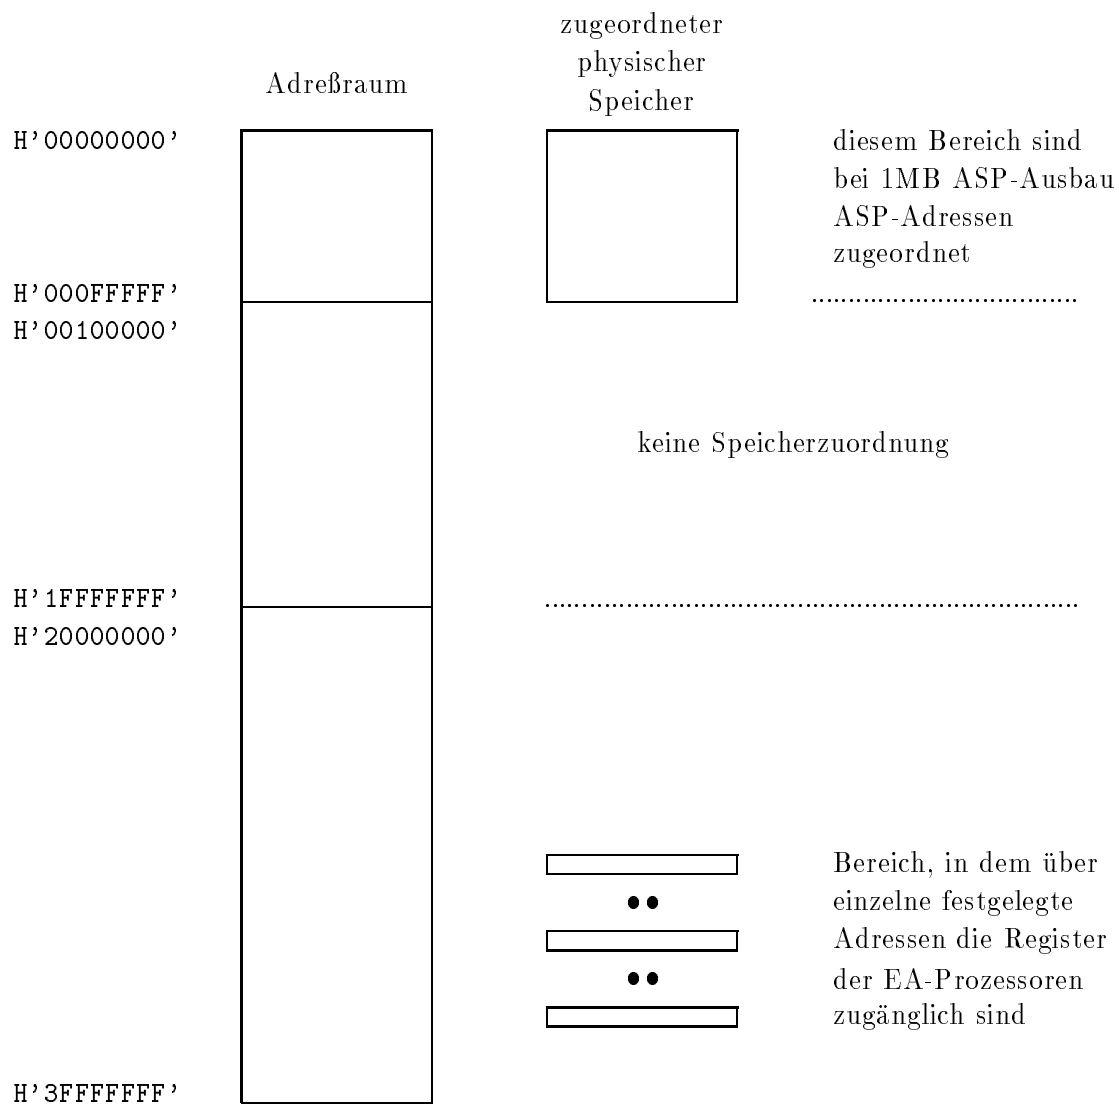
Adreßraum

zugeordneter physischer Speicher

H'00000000'

diesem Bereich sind bei 1MB ASP-Ausbau ASP-Adressen zugeordnet

H'000FFFFF'
H'00100000'

keine Speicherzuordnung

H'1FFFFFFF'
H'20000000'

Bereich, in dem über einzelne festgelegte Adressen die Register der EA-Prozessoren zugänglich sind

H'3FFFFFFF'